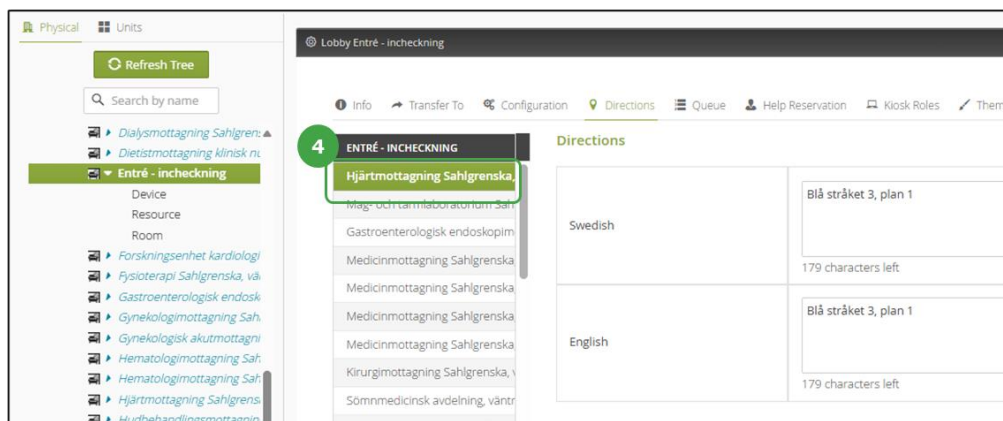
Physical Units

Refresh Tree

Search by name

Dialysmottagning Sahlgren:
Dietistmottagning klinisk nu
Entré - incheckning
Device
Resource
Room
Forskningsenhet kardiologi
Fysioterapi Sahlgrenska, vä
Gastroenterologisk endosk
Gynekologimottagning Sah
Gynekologisk akutmottagni
Hematologimottagning Sah
Hematologimottagning Sah
Hjärtmottagning Sahlgrens
Hudbehandlingsmottagnin

Lobby Entré - incheckning

Info Transfer To Configuration Directions Queue Help Reservation Kiosk Roles Them

4

ENTRÉ - INCHECKNING
Hjärtmottagning Sahlgrenska,
Mag- och tarmlaboratorium Sah
Gastroenterologisk endoskopim
Medicinmottagning Sahlgrenska
Medicinmottagning Sahlgrenska
Medicinmottagning Sahlgrenska
Medicinmottagning Sahlgrenska
Kirurgimottagning Sahlgrenska, v
Sömnmedicinsk avdelning, väntr

Directions

| Swedish | Blå stråket 3, plan 1<br>179 characters left |
|---|---|
| English | Blå stråket 3, plan 1<br>179 characters left |